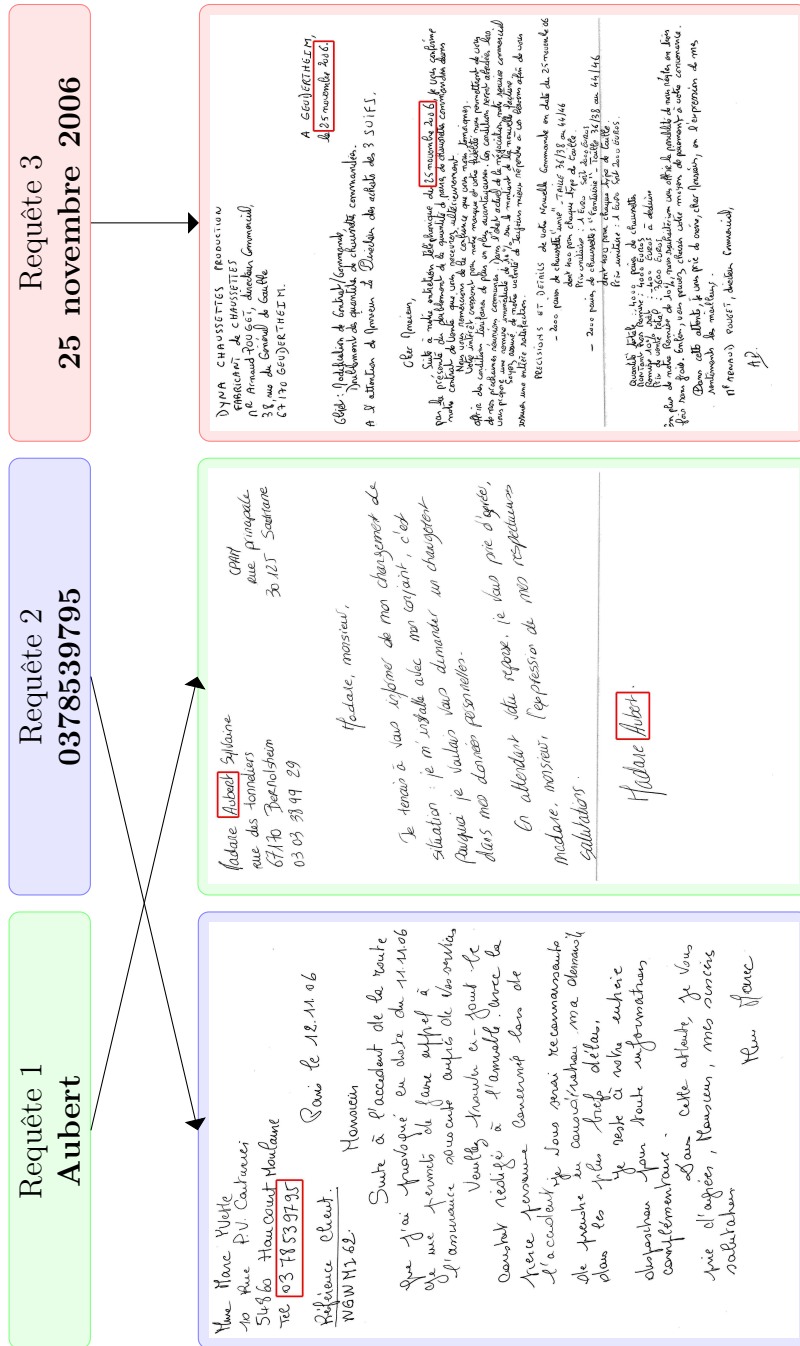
Requête 1
Aubert

Requête 2
0378539795

Requête 3
25 novembre 2006

Mme Marc Ylette
10 Rue P.V. Couturier
54860 Haucourt Moulaine
Tel 03 78 53 97 95
Référence client.
NGWH162

Paris le 12.11.06

Monsieur

Suite à l'accident de la route que j'ai provoqué en date du 11.11.06 et me permets de faire appel à l'assurance souscrite auprès de vos services.

Veuillez trouver ci-joint le constat rédigé à l'amiable avec la tierce personne concernée lors de l'accident. Je vous serai reconnaissante de prendre en considération ma demande dans les plus brefs délais.

Je reste à votre entière disposition pour toute information complémentaire.

Dans cette attente, je vous prie d'agréer, Monsieur, mes sincères salutations

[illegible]

Madame Aubert Sylvaine
rue des tonneliers
67140 Bernolsheim
03 03 38 94 29

CPAM
rue principale
30125 Saumane

Madame, monsieur,

Je tenais à vous informer de mon changement de situation : je m'installe avec mon conjoint, c'est pourquoi je voulais vous demander un changement dans mes données personnelles.

En attendant votre réponse, je vous prie d'agréer, madame, monsieur, l'expression de mes respectueuses salutations.

Madame Aubert.

DYNA CHAUSSETTES PRODUCTION
FABRICANT DE CHAUSSETTES
Mr Arnaud FOUGET, directeur Commercial
38, rue du Général de Gaulle
67170 GEUDERTHEIM.

A GEUDERTHEIM,
le 25 novembre 2006.

Objet : Modification de Contrat (Commande)
Doublement de quantité de chaussette commandée.
A l'attention de Monsieur le Directeur des achats de 3 SUISSES.

Cher Monsieur,

Suite à notre entretien téléphonique du 25 novembre 2006 je vous confirme par la présente le doublement de la quantité de paires de chaussettes commandées dans notre contrat de vente que vous avez recevez ultérieurement.
Nous vous remercions de la confiance que vous nous témoignez.
Cette initiative pourrait être une marque de votre fidélité nous permettant de vous offrir des conditions tarifaires de plus en plus avantageuses. Les conditions restent attractives, avec une proposition commerciale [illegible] et de la négociation mais nous souhaitons vous proposer une nouvelle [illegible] de ceux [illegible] du montant de la nouvelle facture.
Soyez assuré de notre volonté de toujours mieux répondre à vos besoins afin de vous donner une entière satisfaction.

PRÉCISIONS ET DÉTAILS de votre nouvelle Commande en date du 25 novembre 06
- 2000 paires de chaussettes "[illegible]" Taille 36/38 au 44/46
dont 1000 pour chaque type de taille
Prix unitaire : 1 Euro Soit 2000 Euros
- 2000 paires de chaussettes "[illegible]" Taille 36/38 au 44/46
dont 1000 pour chaque type de taille
Prix unitaire : 1 Euro Soit 2000 Euros.

Quantité totale : 4000 paires de chaussettes
Montant total : 4000 Euros
Remise 10% : 400 Euros à déduire
Prix total net : 3600 Euros TTC

En plus de notre Remise de 10%, nous souhaitons vous offrir la possibilité de vous régler en trois fois sans frais. Enfin, vous pouvez choisir votre moyen de paiement à votre convenance.
Dans cette attente, je vous prie de croire, cher Monsieur, en l'expression de mes sentiments les meilleurs.

Mr ARNAUD FOUGET, directeur Commercial

AF.